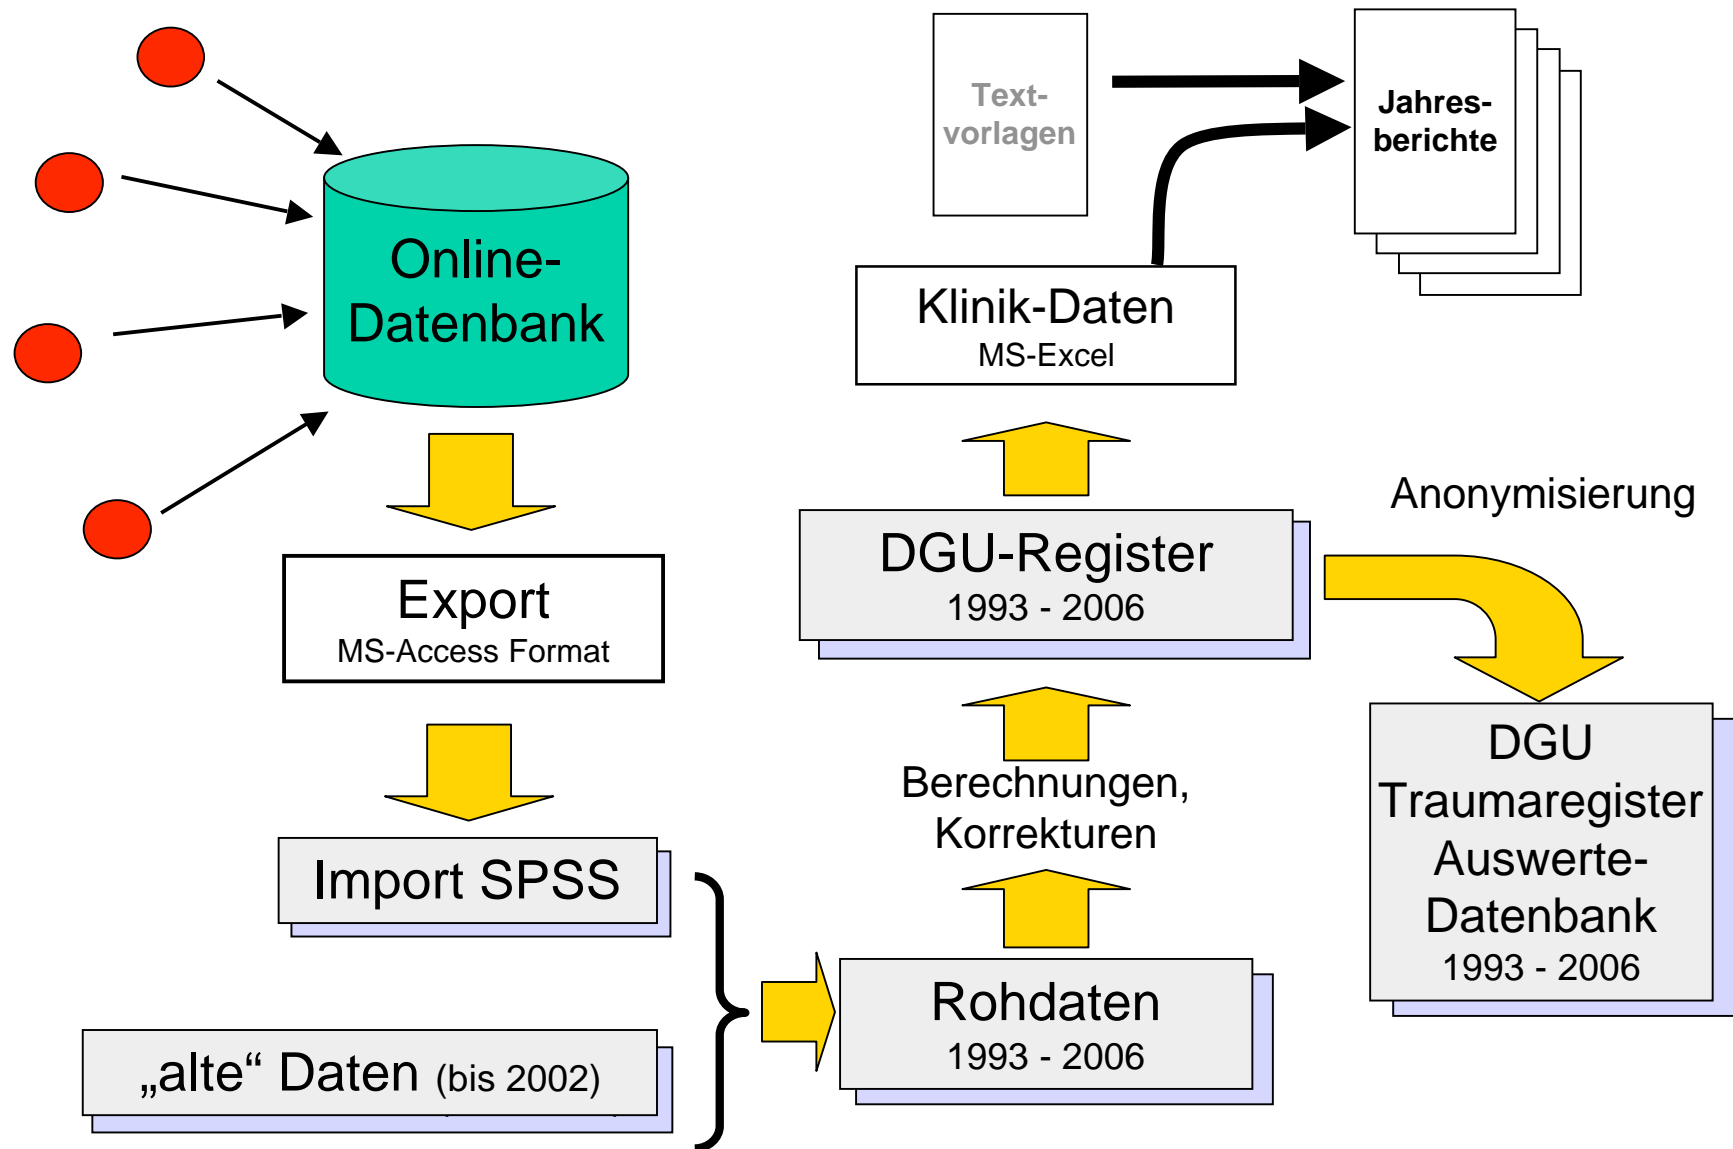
Online-Datenbank

Export
MS-Access Format

Import SPSS

„alte“ Daten (bis 2002)

Text-vorlagen

Jahres-berichte

Klinik-Daten
MS-Excel

DGU-Register
1993 - 2006

Anonymisierung

Berechnungen, Korrekturen

Rohdaten
1993 - 2006

DGU Traumaregister Auswerte-Datenbank
1993 - 2006